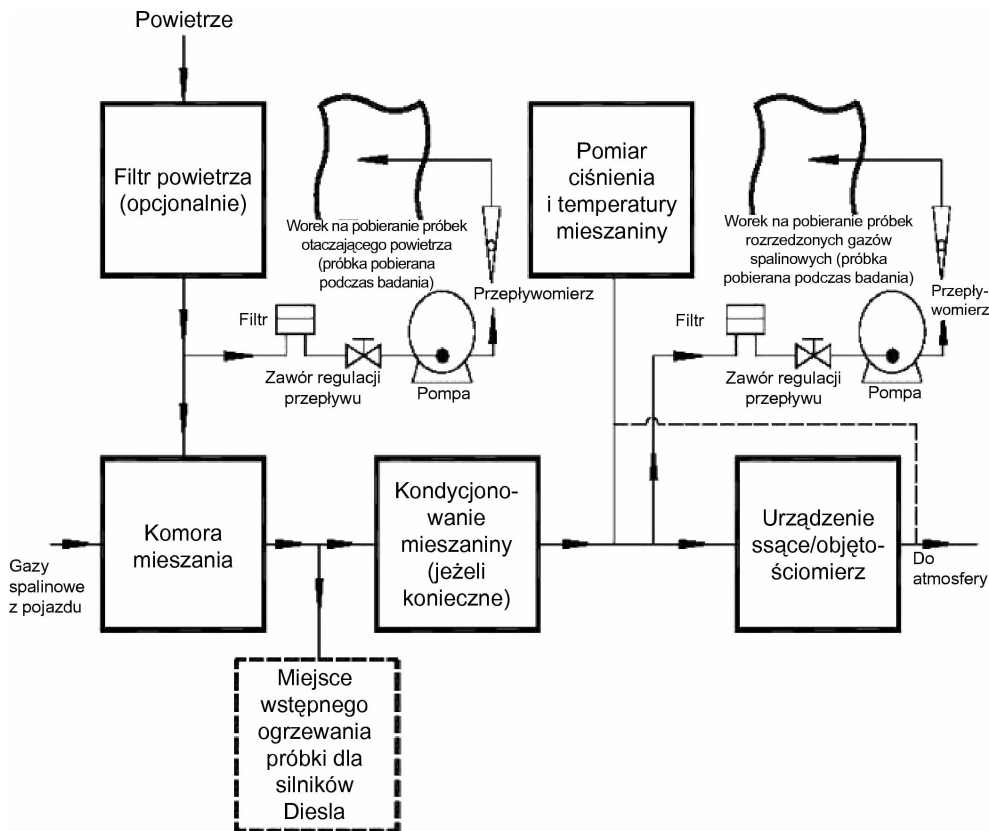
Powietrze

Filtr powietrza (opcjonalnie)

Worek na pobieranie próbek otaczającego powietrza (próbka pobierana podczas badania)

Przepływomierz

Filtr

Zawór regulacji przepływu

Pompa

Pomiar ciśnienia i temperatury mieszaniny

Worek na pobieranie próbek rozrzedzonych gazów spalinowych (próbka pobierana podczas badania)

Przepływomierz

Filtr

Zawór regulacji przepływu

Pompa

Gazy spalinowe z pojazdu

Komora mieszania

Kondycjonowanie mieszaniny (jeżeli konieczne)

Urządzenie ssące/objętościomierz

Do atmosfery

Miejsce wstępnego ogrzewania próbki dla silników Diesla